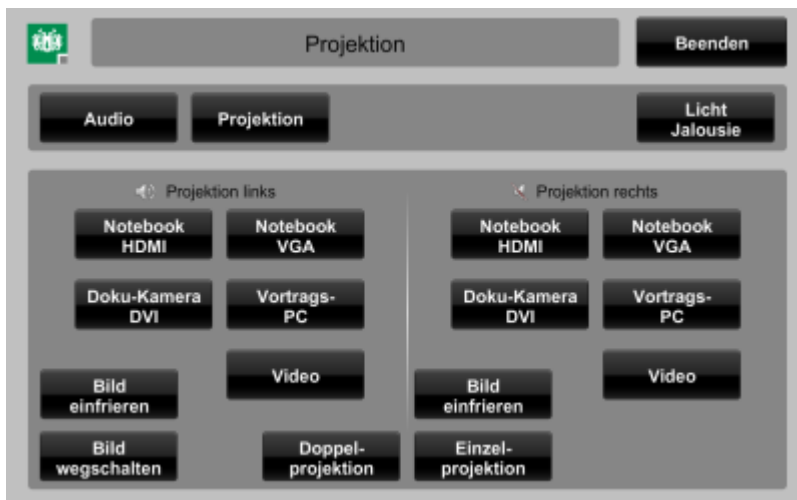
Projektion

Beenden

Audio

Projektion

Licht Jalousie

Projektion links

Notebook HDMI

Notebook VGA

Doku-Kamera DVI

Vortrags-PC

Video

Bild einfrieren

Bild wegschalten

Doppel-projektion

Projektion rechts

Notebook HDMI

Notebook VGA

Doku-Kamera DVI

Vortrags-PC

Video

Bild einfrieren

Einzel-projektion